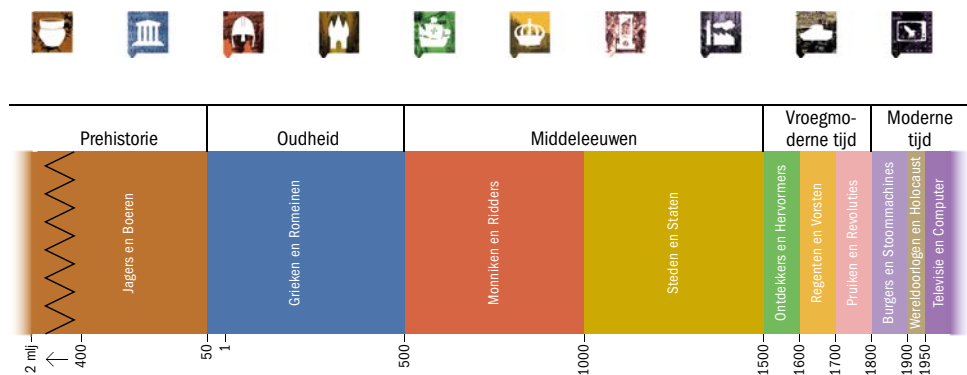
Prehistorie

Oudheid

Middeleeuwen

Vroegmoderne tijd

Moderne tijd

Jagers en Boeren

Grieken en Romeinen

Monniken en Ridders

Steden en Staten

Ontdekkers en Hervormers

Regenten en Vorsten

Pruiken en Revoluties

Burgers en Stoommachines

Wereldoorlogen en Holocaust

Televisie en Computer

2 mlj ←

400

50

1

500

1000

1500

1600

1700

1800

1900

1950